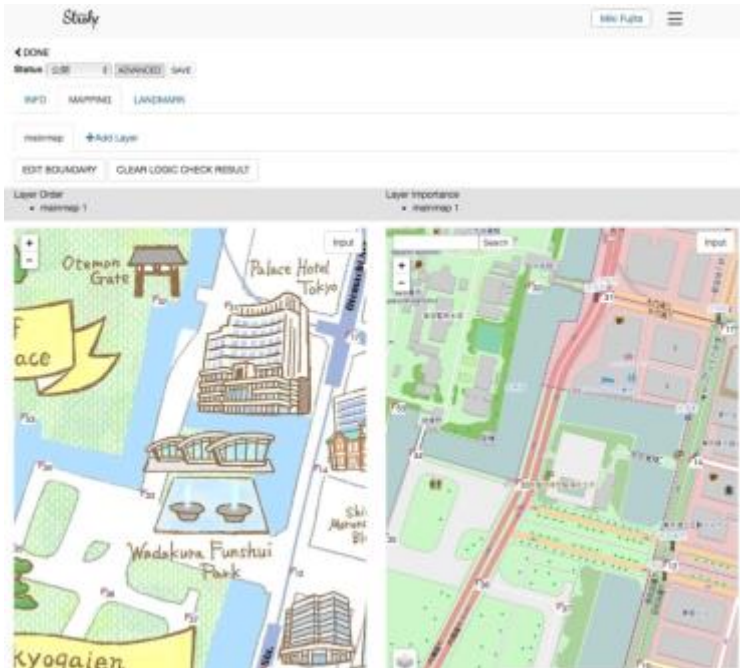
Stroly

Miki Fujita

DONE

Status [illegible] ADVANCED SAVE

INFO MAPPING LANDMARK

mainmap +Add Layer

EDIT BOUNDARY CLEAR LOGIC CHECK RESULT

Layer Order
• mainmap 1

Layer Importance
• mainmap 1

Input

Otemon Gate

Palace Hotel Tokyo

ace

Wadakura Funshui Park

Shi Marunou Bl

Kyogaien

Search

Input